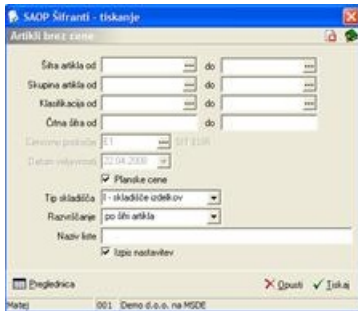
SAOP Šifranti - tiskanje

Artikli brez cene

Šifra artikla od ... do ...

Skupina artikla od ... do ...

Klasifikacija od ... do ...

Črtna šifra od do

Cenovno področje E1 ... SIT 1100

Datum veljavnosti 22.04.2008

Planske cene

Tip skladišča 1 - skladišče izdelkov

Razvrščanje po šifri artikla

Naziv liste

Izpis nastavitev

Preglednica

Opusti

Tiskaj

Matej 001 Demo d.o.o. na MSDE